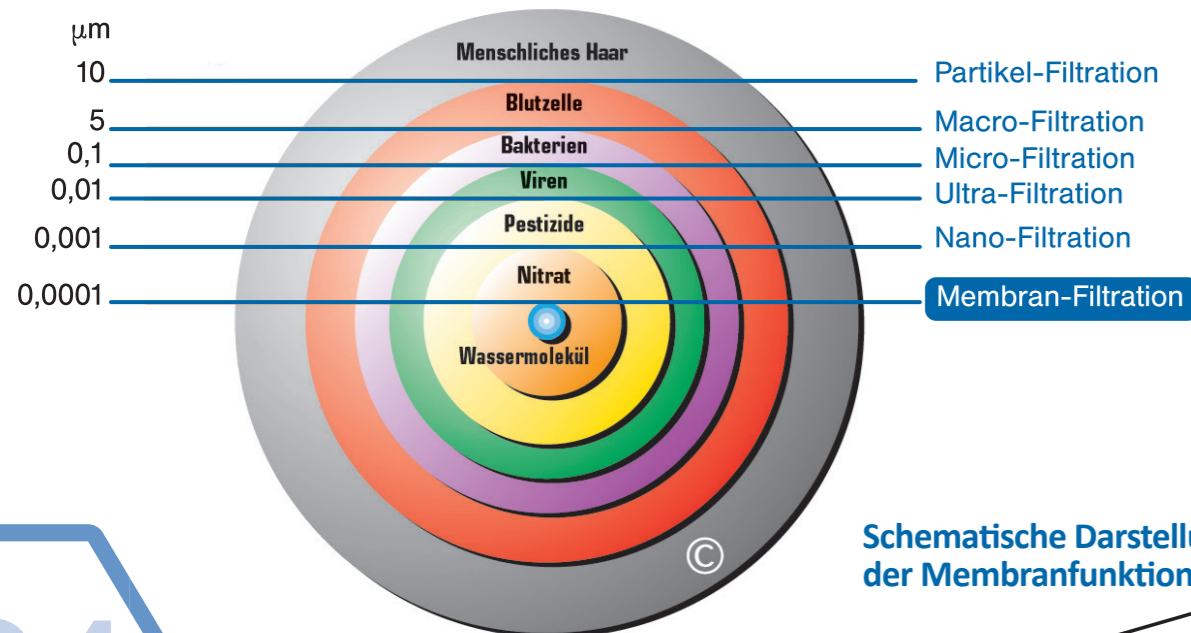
μm
10
5
0,1
0,01
0,001
0,0001

Menschliches Haar
Blutzelle
Bakterien
Viren
Pestizide
Nitrat
Wassermolekül

Partikel-Filtration
Macro-Filtration
Micro-Filtration
Ultra-Filtration
Nano-Filtration
Membran-Filtration

©

Schematische Darstellu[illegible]
der Membranfunktion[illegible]